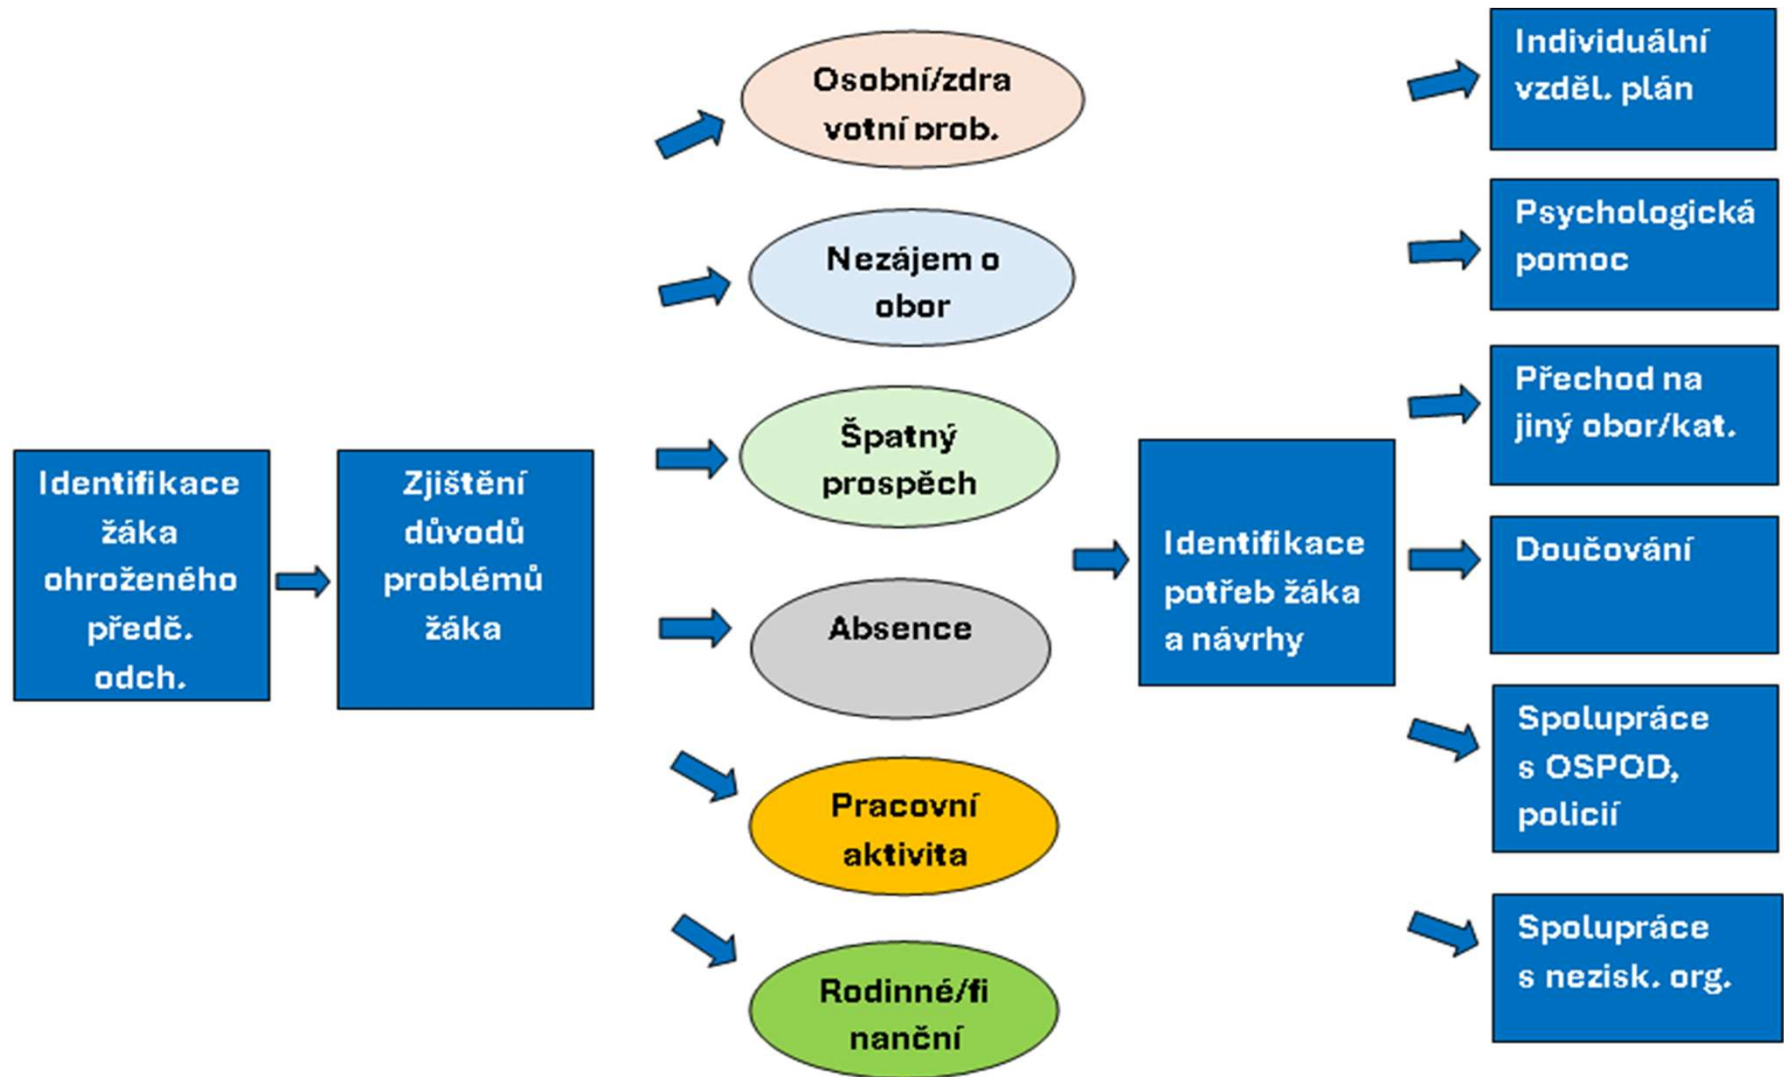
Identifikace žáka ohroženého předč. odch.

Zjištění důvodů problémů žáka

Osobní/zdravotní prob.

Nezájem o obor

Špatný prospěch

Absence

Pracovní aktivita

Rodinné/finanční

Identifikace potřeb žáka a návrhy

Individuální vzděl. plán

Psychologická pomoc

Přechod na jiný obor/kat.

Doučování

Spolupráce s OSPOD, policií

Spolupráce s nezisk. org.